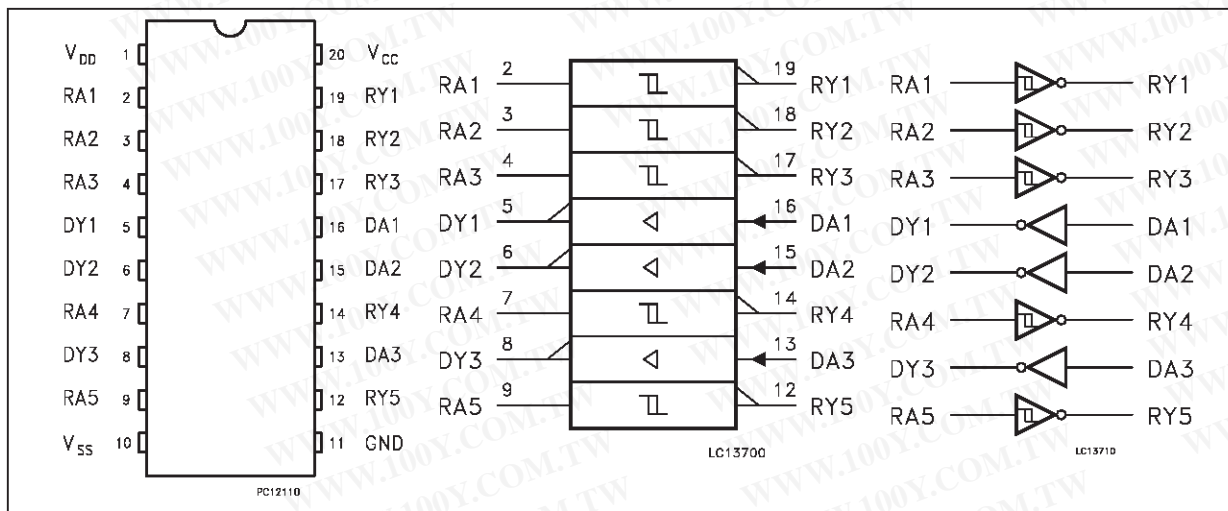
$V_{DD}$ 1
RA1 2
RA2 3
RA3 4
DY1 5
DY2 6
RA4 7
DY3 8
RA5 9
$V_{SS}$ 10

20 $V_{CC}$
19 RY1
18 RY2
17 RY3
16 DA1
15 DA2
14 RY4
13 DA3
12 RY5
11 GND

PC12110

RA1 2 19 RY1
RA2 3 18 RY2
RA3 4 17 RY3
DY1 5 16 DA1
DY2 6 15 DA2
RA4 7 14 RY4
DY3 8 13 DA3
RA5 9 12 RY5

LC13700

RA1 RY1
RA2 RY2
RA3 RY3
DY1 DA1
DY2 DA2
RA4 RY4
DY3 DA3
RA5 RY5

LC13710

WWW.100Y.COM.TW